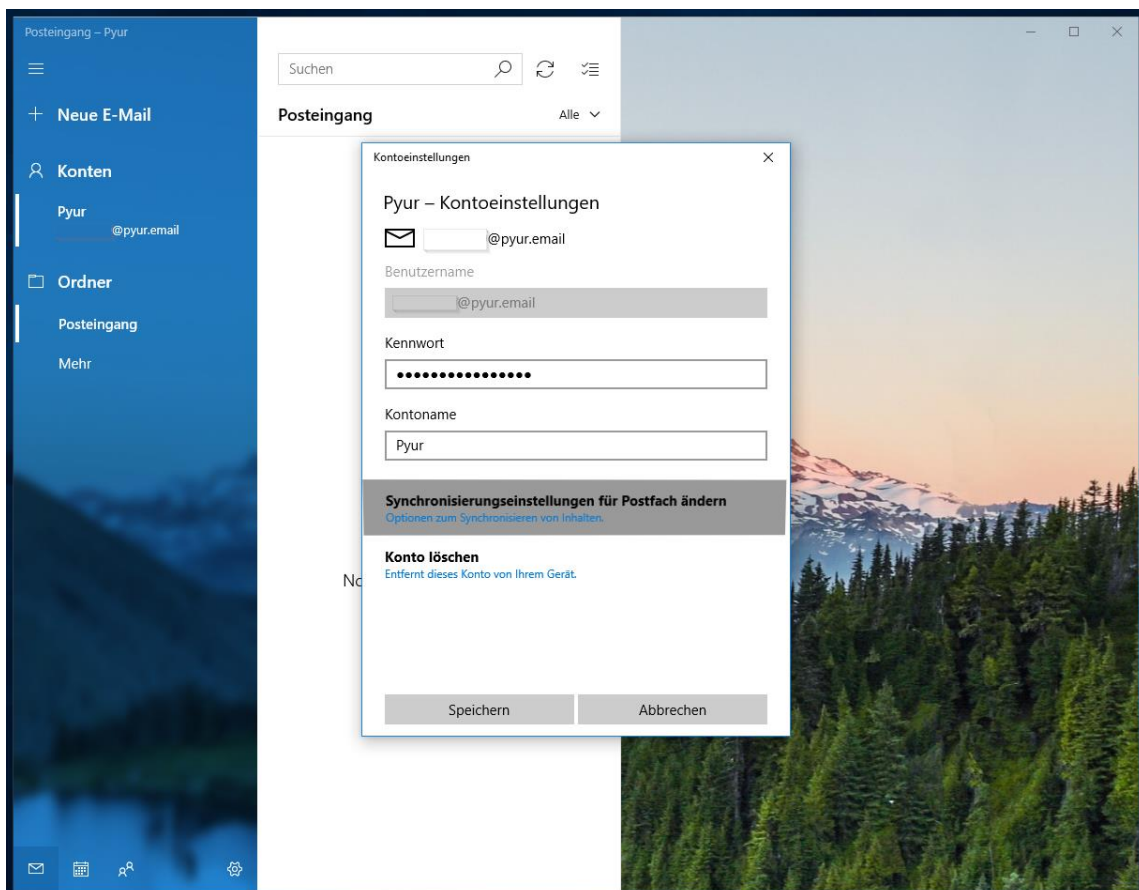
Posteingang – Pyur

Neue E-Mail

Konten

Pyur
@pyur.email

Ordner

Posteingang

Mehr

Suchen

Posteingang

Alle

Kontoeinstellungen

Pyur – Kontoeinstellungen

@pyur.email

Benutzername

@pyur.email

Kennwort

••••••••••••••••

Kontoname

Pyur

Synchronisierungseinstellungen für Postfach ändern
Optionen zum Synchronisieren von Inhalten.

Konto löschen
Entfernt dieses Konto von Ihrem Gerät.

No

Speichern

Abbrechen